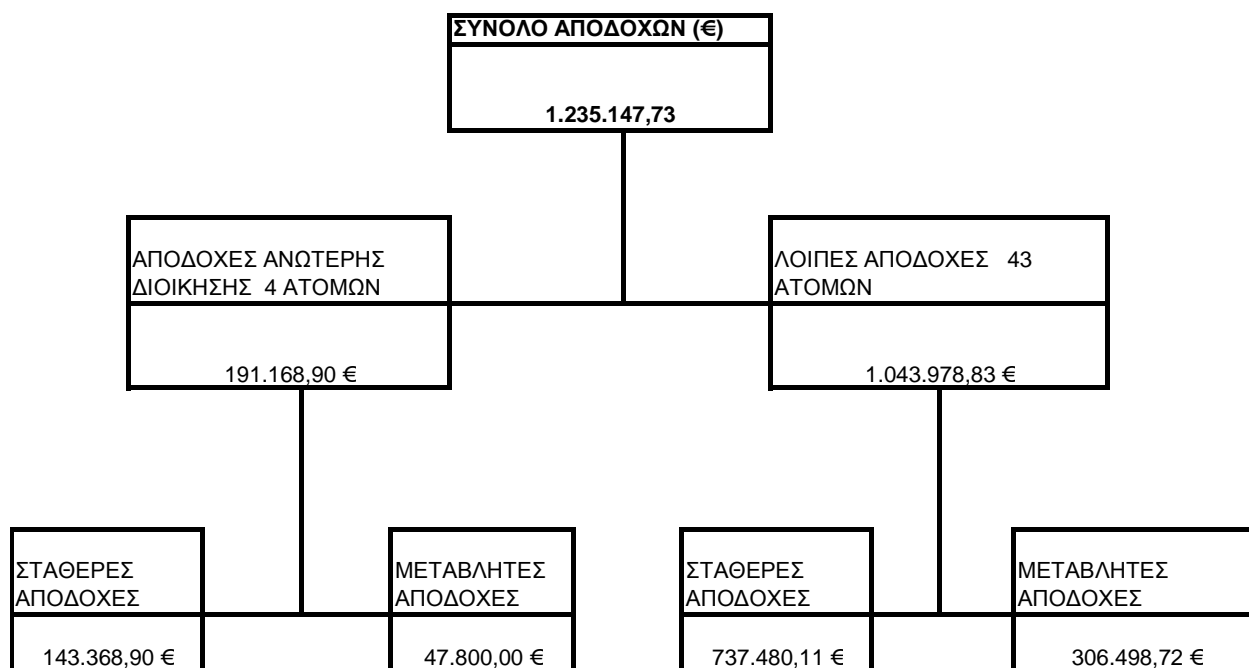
ΣΥΝΟΛΟ ΑΠΟΔΟΧΩΝ (€)

1.235.147,73

ΑΠΟΔΟΧΕΣ ΑΝΩΤΕΡΗΣ ΔΙΟΙΚΗΣΗΣ 4 ΑΤΟΜΩΝ

191.168,90 €

ΛΟΙΠΕΣ ΑΠΟΔΟΧΕΣ 43 ΑΤΟΜΩΝ

1.043.978,83 €

ΣΤΑΘΕΡΕΣ ΑΠΟΔΟΧΕΣ

143.368,90 €

ΜΕΤΑΒΛΗΤΕΣ ΑΠΟΔΟΧΕΣ

47.800,00 €

ΣΤΑΘΕΡΕΣ ΑΠΟΔΟΧΕΣ

737.480,11 €

ΜΕΤΑΒΛΗΤΕΣ ΑΠΟΔΟΧΕΣ

306.498,72 €